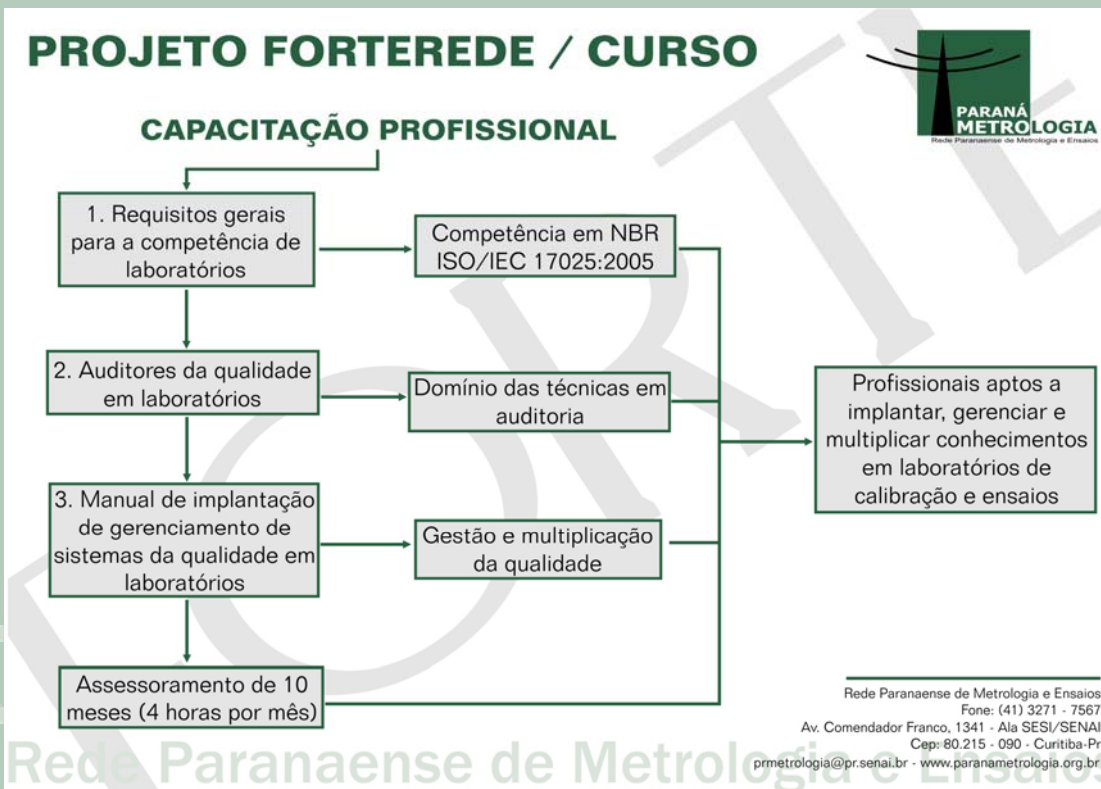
PROJETO FORTEREDE / CURSO

PARANÁ METROLOGIA
Rede Paranaense de Metrologia e Ensaios

CAPACITAÇÃO PROFISSIONAL

1. Requisitos gerais para a competência de laboratórios

Competência em NBR ISO/IEC 17025:2005

2. Auditores da qualidade em laboratórios

Domínio das técnicas em auditoria

Profissionais aptos a implantar, gerenciar e multiplicar conhecimentos em laboratórios de calibração e ensaios

3. Manual de implantação de gerenciamento de sistemas da qualidade em laboratórios

Gestão e multiplicação da qualidade

Assessoramento de 10 meses (4 horas por mês)

Rede Paranaense de Metrologia e Ensaios
Fone: (41) 3271 - 7567
Av. Comendador Franco, 1341 - Ala SESI/SENAI
Cep: 80.215 - 090 - Curitiba-Pr
prmetrologia@pr.senai.br - www.paranametrologia.org.br

Rede Paranaense de Metrologia e Ensaios